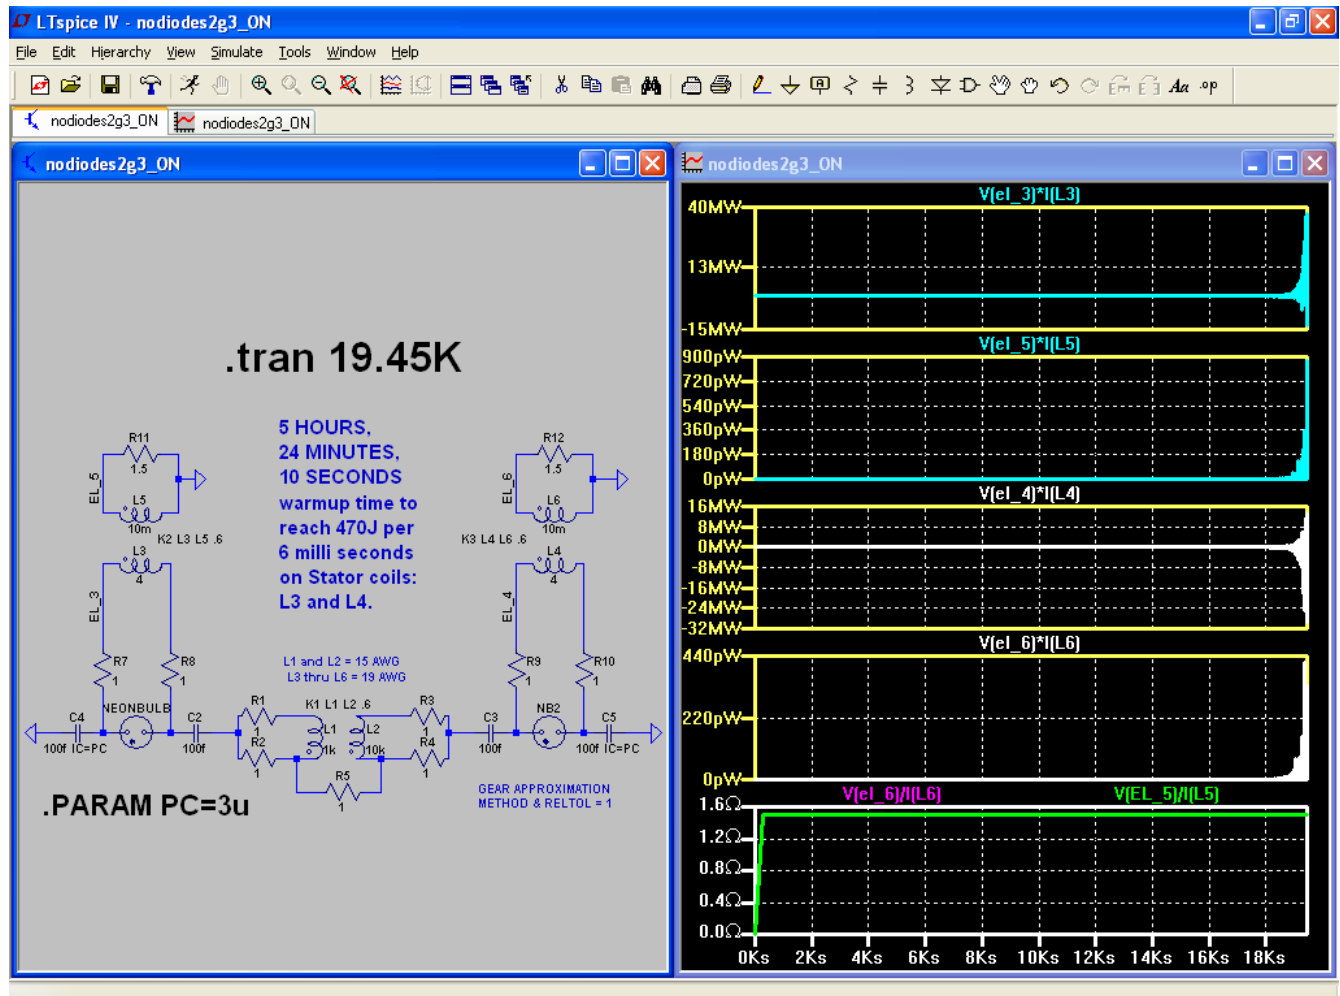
LTspice IV - nodiodes2g3_ON

File Edit Hierarchy View Simulate Tools Window Help

nodiodes2g3_ON nodiodes2g3_ON

nodiodes2g3_ON

.tran 19.45K

5 HOURS,
24 MINUTES,
10 SECONDS
warmup time to
reach 470J per
6 milli seconds
on Stator coils:
L3 and L4.

R11 1.5 EL_5 L5 10m K2 L3 L5 .6 L3 4 EL_3 R7 1 R8 1

R12 1.5 EL_6 L6 10m K3 L4 L6 .6 L4 4 EL_4 R9 1 R10 1

L1 and L2 = 15 AWG
L3 thru L6 = 19 AWG

C4 100f IC=PC NEONBULB C2 100f R1 1 R2 1 K1 L1 L2 .6 L1 1k L2 10k R3 1 R4 1 R5 1 C3 100f NB2 C5 100f IC=PC

.PARAM PC=3u

GEAR APPROXIMATION
METHOD & RELTOL = 1

nodiodes2g3_ON

V(el_3)*I(L3)
40MW 13MW -15MW

V(el_5)*I(L5)
900pW 720pW 540pW 360pW 180pW 0pW

V(el_4)*I(L4)
16MW 8MW 0MW -8MW -16MW -24MW -32MW

V(el_6)*I(L6)
440pW 220pW 0pW

V(el_6)/I(L6) V(EL_5)/I(L5)
1.6Ω 1.2Ω 0.8Ω 0.4Ω 0.0Ω

0Ks 2Ks 4Ks 6Ks 8Ks 10Ks 12Ks 14Ks 16Ks 18Ks